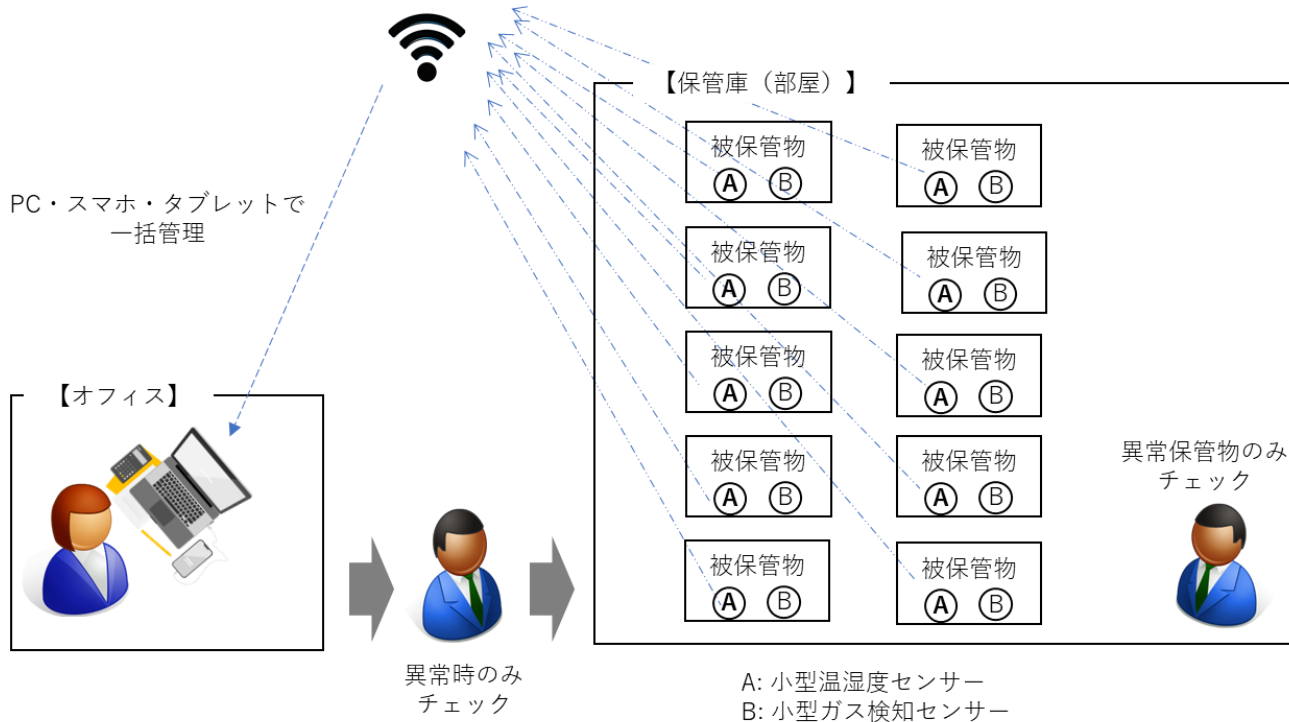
【保管庫（部屋）】

被保管物
Ⓐ Ⓑ

被保管物
Ⓐ Ⓑ

被保管物
Ⓐ Ⓑ

被保管物
Ⓐ Ⓑ

被保管物
Ⓐ Ⓑ

被保管物
Ⓐ Ⓑ

被保管物
Ⓐ Ⓑ

被保管物
Ⓐ Ⓑ

被保管物
Ⓐ Ⓑ

被保管物
Ⓐ Ⓑ

PC・スマホ・タブレットで一括管理

【オフィス】

異常時のみチェック

異常保管物のみチェック

A: 小型温湿度センサー
B: 小型ガス検知センサー